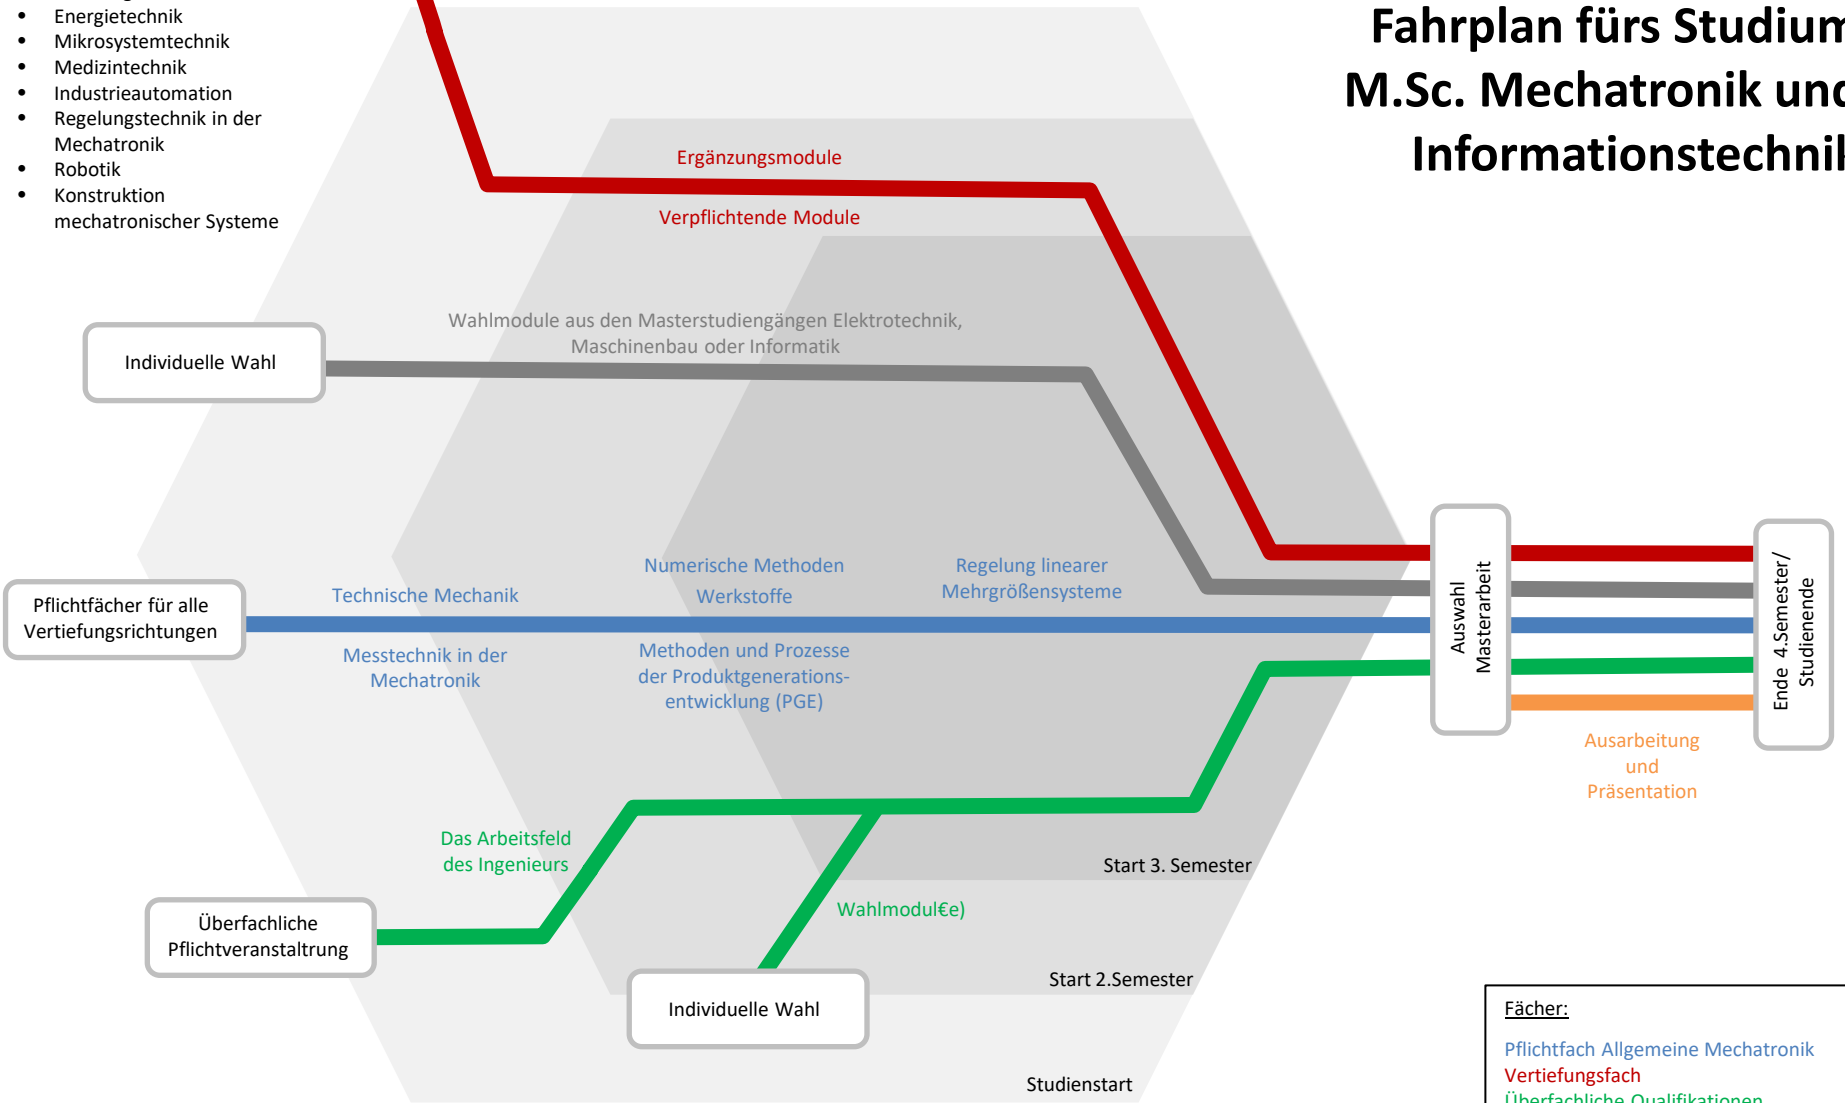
- Energietechnik
- Mikrosystemtechnik
- Medizintechnik
- Industrieautomation
- Regelungstechnik in der Mechatronik
- Robotik
- Konstruktion mechatronischer Systeme

Fahrplan fürs Studium
M.Sc. Mechatronik und
Informationstechnik

Ergänzungsmodule
Verpflichtende Module

Individuelle Wahl

Wahlmodule aus den Masterstudiengängen Elektrotechnik, Maschinenbau oder Informatik

Pflichtfächer für alle Vertiefungsrichtungen

Technische Mechanik

Numerische Methoden
Werkstoffe

Regelung linearer Mehrgrößensysteme

Messtechnik in der Mechatronik

Methoden und Prozesse der Produktgenerationsentwicklung (PGE)

Auswahl Masterarbeit

Ende 4.Semester/ Studienende

Ausarbeitung und Präsentation

Das Arbeitsfeld des Ingenieurs

Start 3. Semester

Überfachliche Pflichtveranstaltrung

Wahlmodul€e)

Start 2.Semester

Individuelle Wahl

Studienstart

Fächer:
Pflichtfach Allgemeine Mechatronik
Vertiefungsfach
Überfachliche Qualifikationen